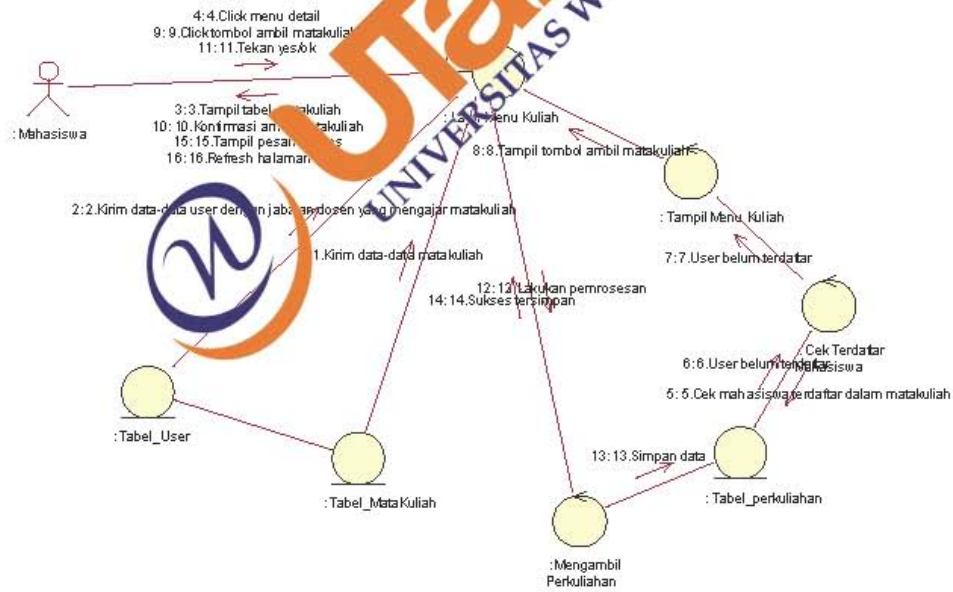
4:4.Click menu detail
9:9.Clicktombol ambil matakuliah
11:11.Tekan yes/ok

: Mahasiswa

3:3.Tampil tabel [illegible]takuliah
10:10.Konfirmasi am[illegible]takuliah
15:15.Tampil pesan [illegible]s
16:16.Refresh halaman

: La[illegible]enu Kuliah

8:8.Tampil tombol ambil matakuliah

2:2.Kirim data-data user dengan jabatan dosen yang mengajar matakuliah

1.Kirim data-data matakuliah

: Tampil Menu_Kuliah

7:7.User belum terdaftar

12:12.Lakukan pemrosesan
14:14.Sukses tersimpan

: Cek Terdaftar Mahasiswa

6:6.User belum terdaftar

5:5.Cek mahasiswa terdaftar dalam matakuliah

: Tabel_User

13:13.Simpan data

: Tabel_perkuliahan

: Tabel_MataKuliah

: Mengambil Perkuliahan

UNIVERSITAS W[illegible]